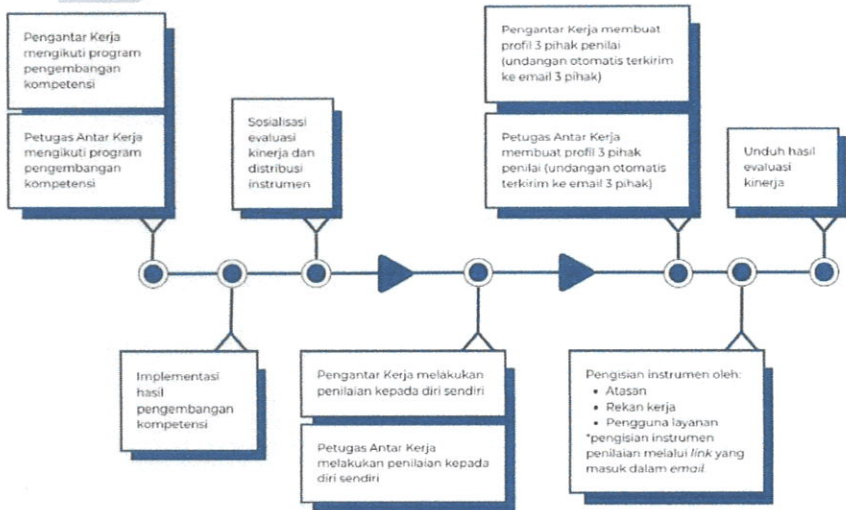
Pengantar Kerja mengikuti program pengembangan kompetensi

Petugas Antar Kerja mengikuti program pengembangan kompetensi

Sosialisasi evaluasi kinerja dan distribusi instrumen

Pengantar Kerja membuat profil 3 pihak penilai (undangan otomatis terkirim ke email 3 pihak)

Petugas Antar Kerja membuat profil 3 pihak penilai (undangan otomatis terkirim ke email 3 pihak)

Unduh hasil evaluasi kinerja

Implementasi hasil pengembangan kompetensi

Pengantar Kerja melakukan penilaian kepada diri sendiri

Petugas Antar Kerja melakukan penilaian kepada diri sendiri

Pengisian instrumen oleh:
• Atasan
• Rekan kerja
• Pengguna layanan
*pengisian instrumen penilaian melalui *link* yang masuk dalam *email*